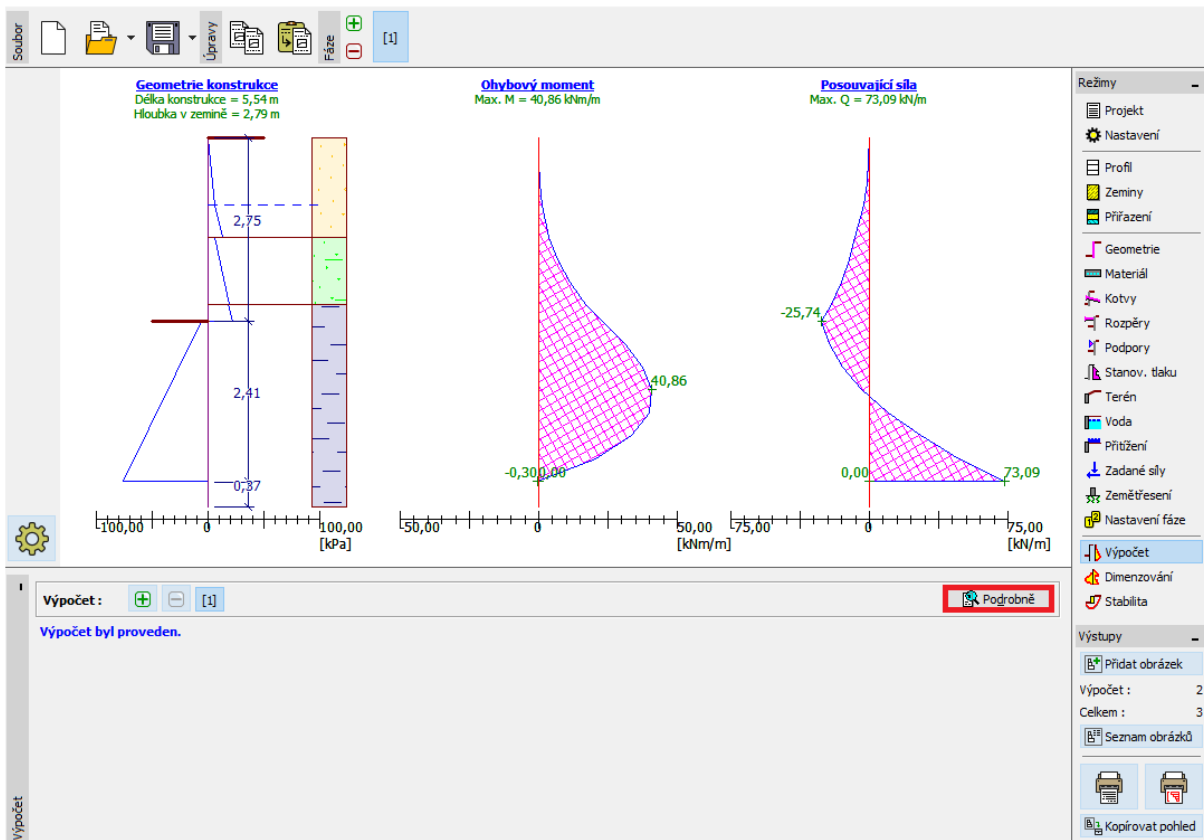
Soubor
Úpravy
Fáze
[1]

Geometrie konstrukce
Délka konstrukce = 5,54 m
Hloubka v zemině = 2,79 m

2,75
2,41
0,37

-100,00 0 100,00
[kPa]

Ohybový moment
Max. M = 40,86 kNm/m

40,86
-0,30 0,00

-50,00 0 50,00
[kNm/m]

Posouvající síla
Max. Q = 73,09 kN/m

-25,74
0,00
73,09

-75,00 0 75,00
[kN/m]

Režimy
Projekt
Nastavení
Profil
Zeminy
Přiřazení
Geometrie
Materiál
Kotvy
Rozpěry
Podpory
Stanov. tlaku
Terén
Voda
Přitížení
Zadané síly
Zemětřesení
Nastavení fáze
Výpočet
Dimenzování
Stabilita

Výstupy
Přidat obrázek
Výpočet : 2
Celkem : 3
Seznam obrázků
Kopírovat pohled

Výpočet :
[1]
Podrobně
Výpočet byl proveden.

Výpočet